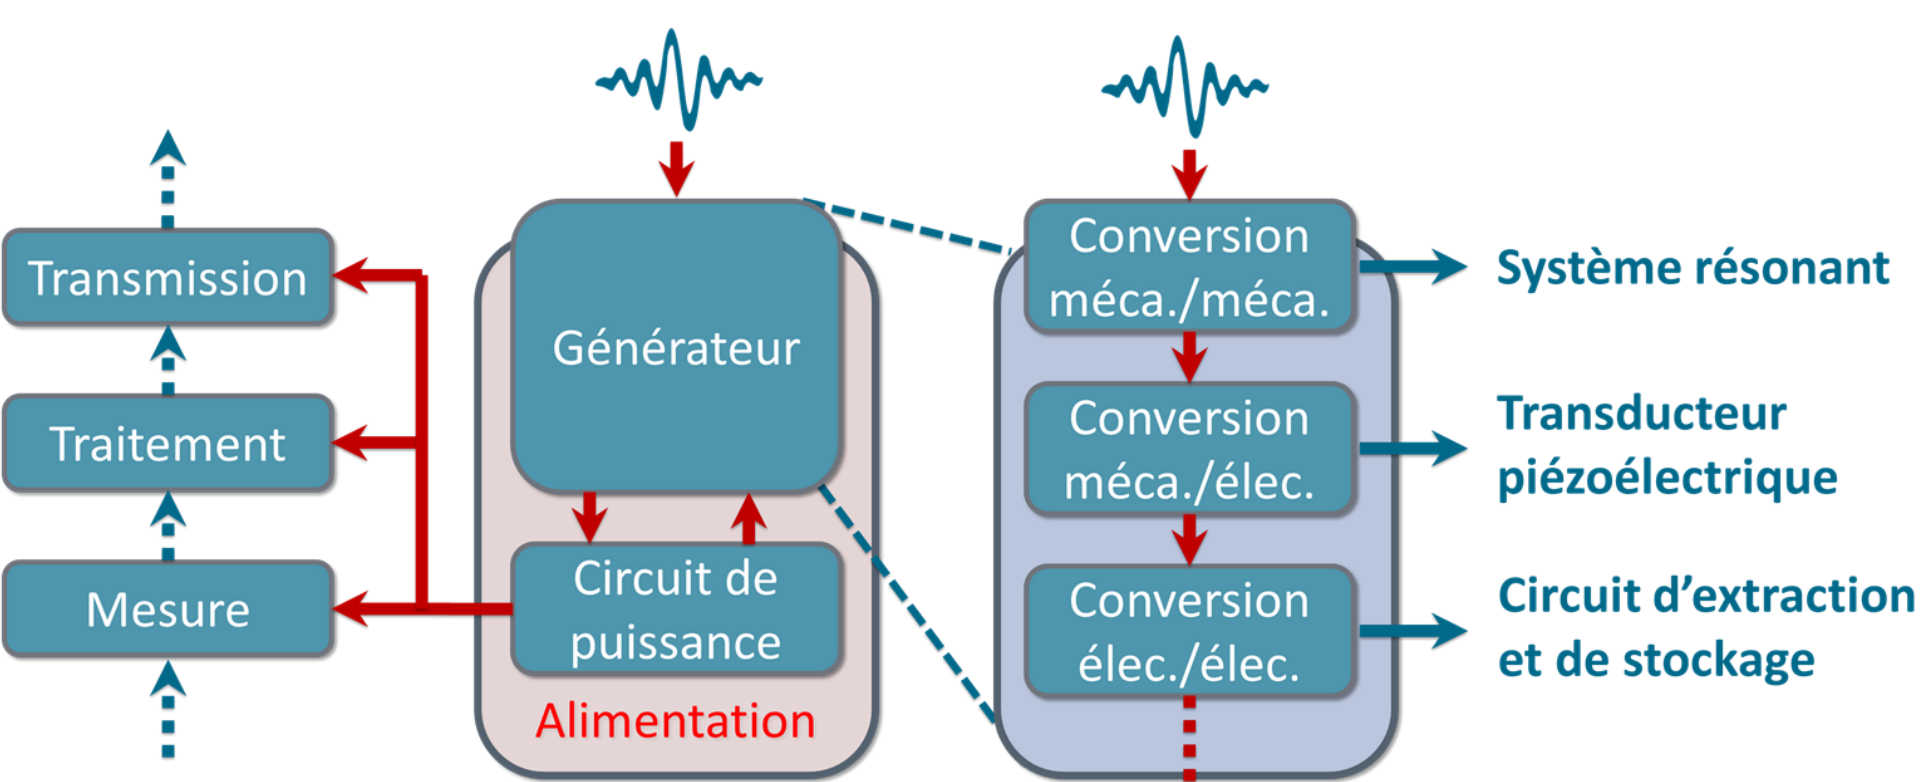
Transmission

Traitement

Mesure

Générateur

Circuit de puissance

Alimentation

Conversion méca./méca.

Conversion méca./élec.

Conversion élec./élec.

Système résonant

Transducteur piézoélectrique

Circuit d'extraction et de stockage